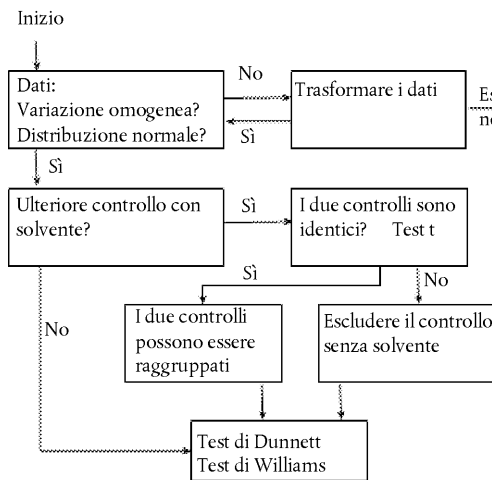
Inizio

Dati:
Variazione omogenea?
Distribuzione normale?

No

Sì

Trasformare i dati

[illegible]

Sì

Ulteriore controllo con solvente?

Sì

I due controlli sono identici? Test t

Sì

No

No

I due controlli possono essere raggruppati

Escludere il controllo senza solvente

Test di Dunnett
Test di Williams